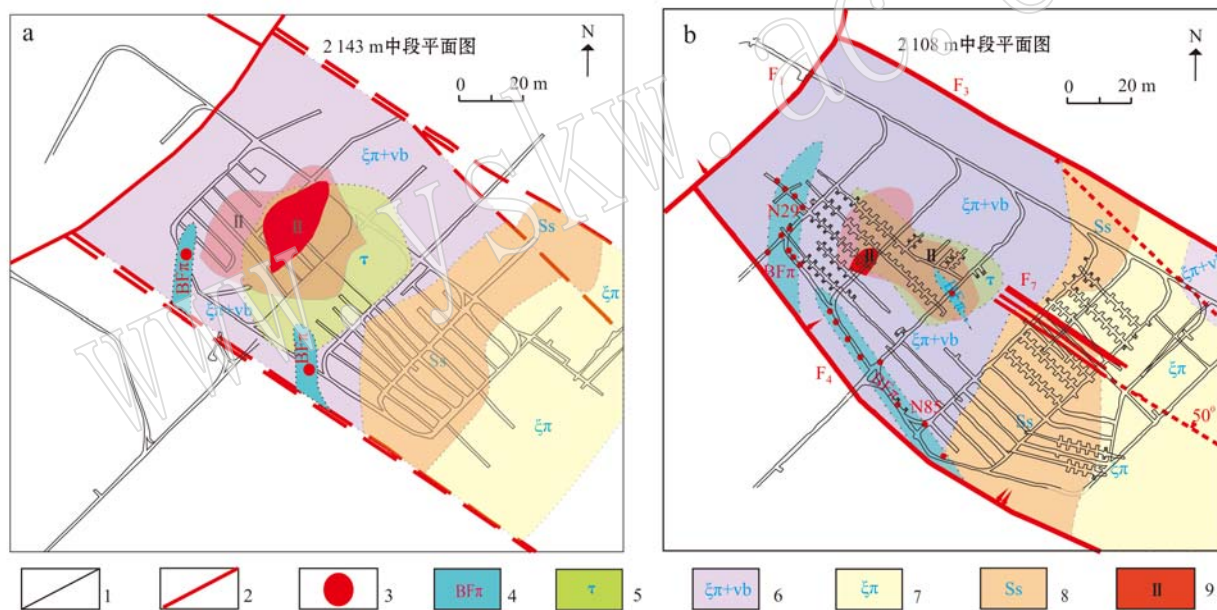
a
2 143 m中段平面图
N
0 20 m
ξπ+vb
II
II
τ
Ss
BFπ
ξπ+vb
BFπ
Ss
ξπ
ξπ

b
2 108 m中段平面图
N
F
F$_3$
0 20 m
N29
ξπ+vb
Ss
BFπ
II
II
τ
ξπ+v
F$_7$
ξπ+vb
F$_4$
N85
ξπ
Ss
50°
ξπ

1
2
3
BFπ 4
τ 5
ξπ+vb 6
ξπ 7
Ss 8
II 9